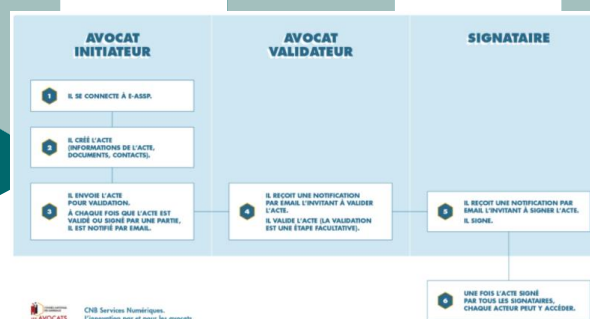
AVOCAT INITIATEUR

AVOCAT VALIDATEUR

SIGNATAIRE

1 IL SE CONNECTE À E-ASSP.

2 IL CRÉE L'ACTE (INFORMATIONS DE L'ACTE, DOCUMENTS, CONTACTS).

3 IL ENVOIE L'ACTE POUR VALIDATION.
À CHAQUE FOIS QUE L'ACTE EST VALIDÉ OU SIGNÉ PAR UNE PARTIE, IL EST NOTIFIÉ PAR EMAIL.

4 IL REÇOIT UNE NOTIFICATION PAR EMAIL L'INVITANT À VALIDER L'ACTE.
IL VALIDE L'ACTE (LA VALIDATION EST UNE ÉTAPE FACULTATIVE).

5 IL REÇOIT UNE NOTIFICATION PAR EMAIL L'INVITANT À SIGNER L'ACTE.
IL SIGNE.

6 UNE FOIS L'ACTE SIGNÉ PAR TOUS LES SIGNATAIRES, CHAQUE ACTEUR PEUT Y ACCÉDER.

AVOCATS

CNB Services Numériques.
L'innovation par et pour les avocats